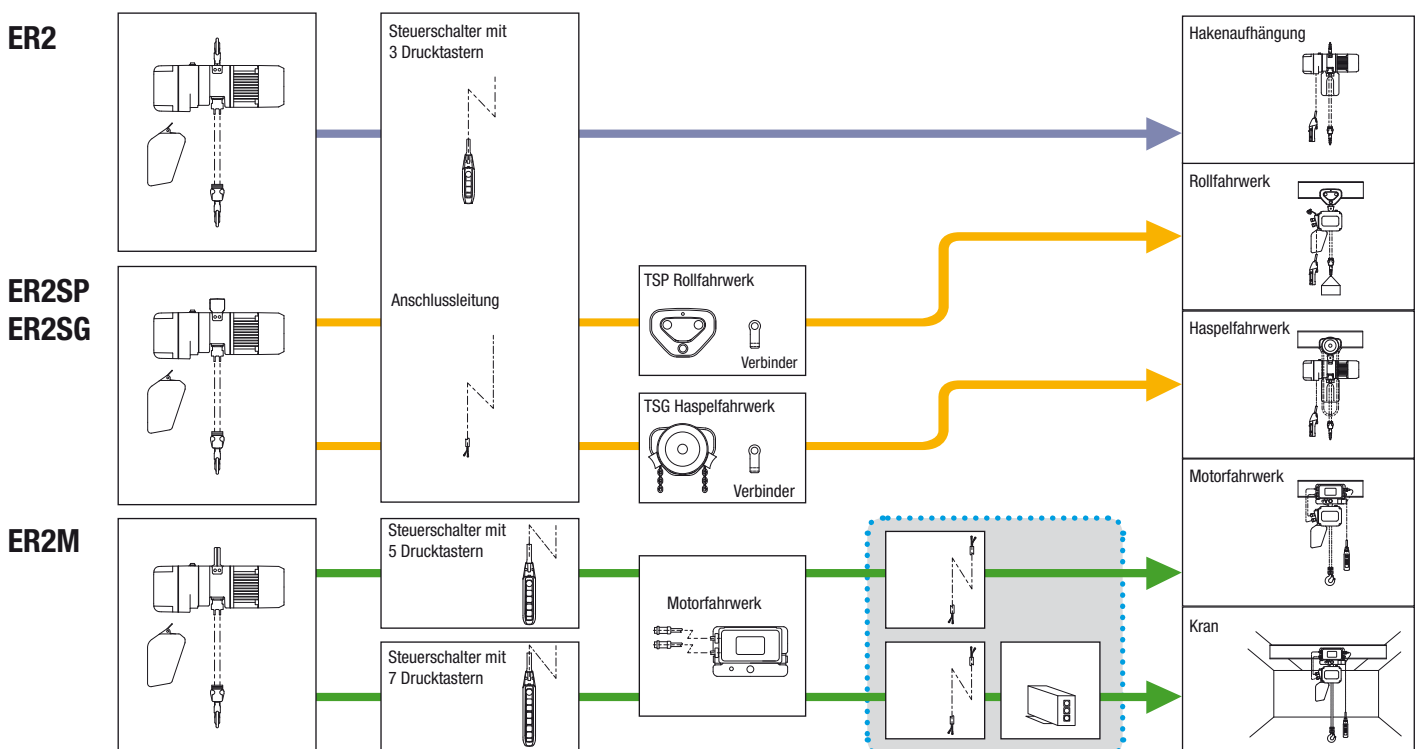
ER2

Steuerschalter mit 3 Drucktastern

Hakenaufhängung

Rollfahrwerk

ER2SP
ER2SG

Anschlussleitung

TSP Rollfahrwerk

Verbinder

Haspelfahrwerk

TSG Haspelfahrwerk

Verbinder

Motorfahrwerk

ER2M

Steuerschalter mit 5 Drucktastern

Motorfahrwerk

Kran

Steuerschalter mit 7 Drucktastern